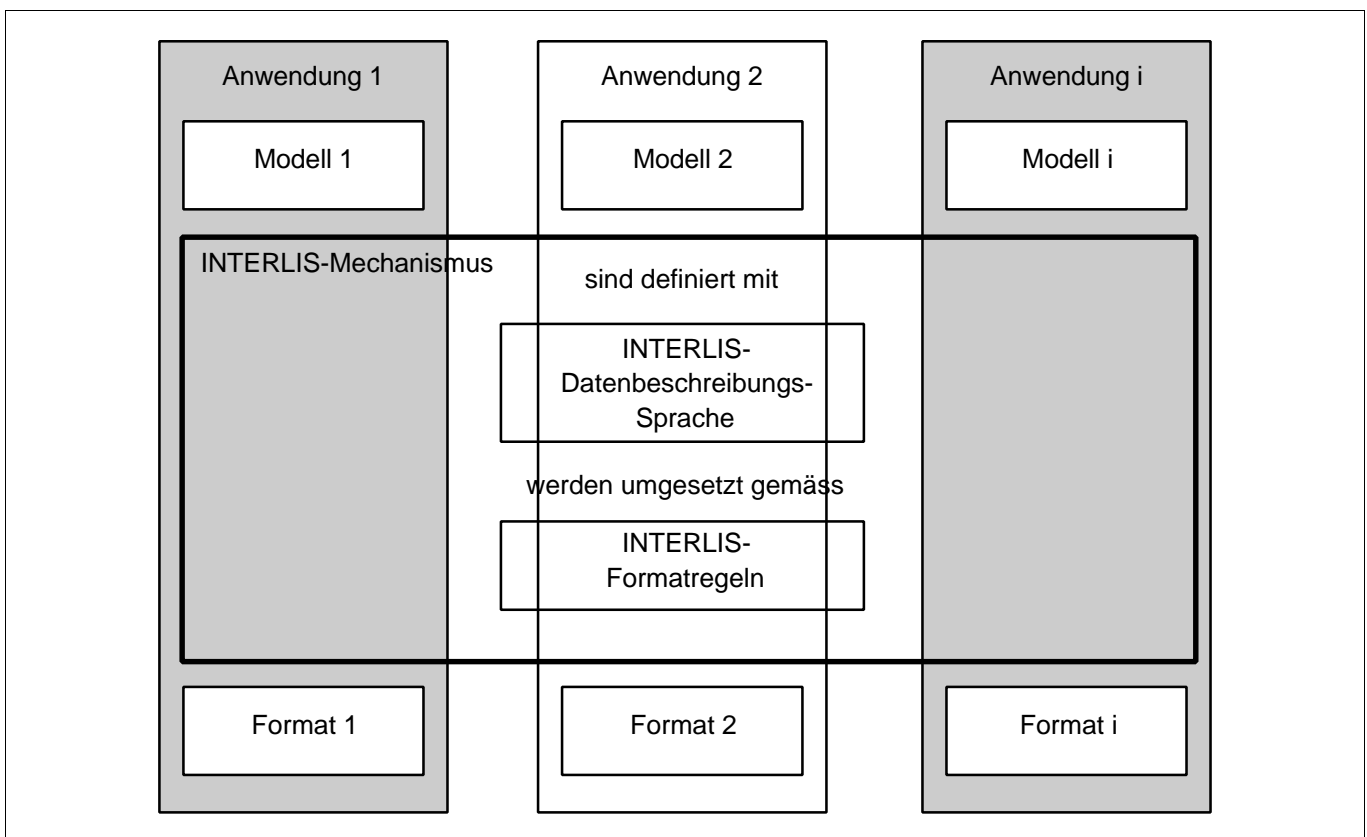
Anwendung 1

Anwendung 2

Anwendung i

Modell 1

Modell 2

Modell i

INTERLIS-Mechanismus

sind definiert mit

INTERLIS-Datenbeschreibungs-Sprache

werden umgesetzt gemäss

INTERLIS-Formatregeln

Format 1

Format 2

Format i